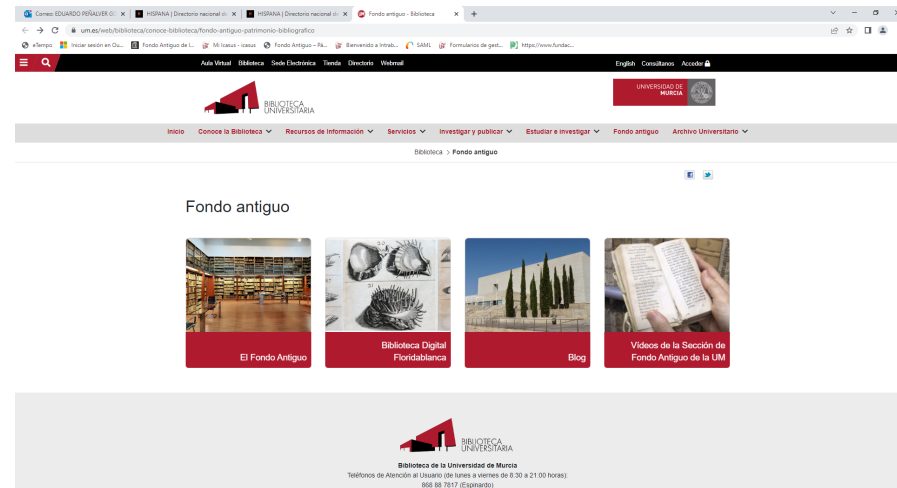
Correo: EDUARDO PEÑALVER GÓ ×
HISPANA | Directorio nacional de ×
HISPANA | Directorio nacional de ×
Fondo antiguo - Biblioteca ×
+

um.es/web/biblioteca/conoce-biblioteca/fondo-antiguo-patrimonio-bibliografico

eTempo
Iniciar sesión en Ou...
Fondo Antiguo de l...
Mi icasus - icasus
Fondo Antiguo – Pa...
Bienvenido a Intrab...
SAML
Formularios de gest...
https://www.fundac...

Aula Virtual Biblioteca Sede Electrónica Tienda Directorio Webmail

English Consúltanos Acceder

BIBLIOTECA UNIVERSITARIA

UNIVERSIDAD DE MURCIA

Inicio Conoce la Biblioteca Recursos de información Servicios Investigar y publicar Estudiar e investigar Fondo antiguo Archivo Universitario

Biblioteca > Fondo antiguo

Fondo antiguo

El Fondo Antiguo

Biblioteca Digital Floridablanca

Blog

Vídeos de la Sección de Fondo Antiguo de la UM

BIBLIOTECA UNIVERSITARIA

Biblioteca de la Universidad de Murcia
Teléfonos de Atención al Usuario (de lunes a viernes de 8:30 a 21:00 horas):
868 88 7817 (Espinardo)